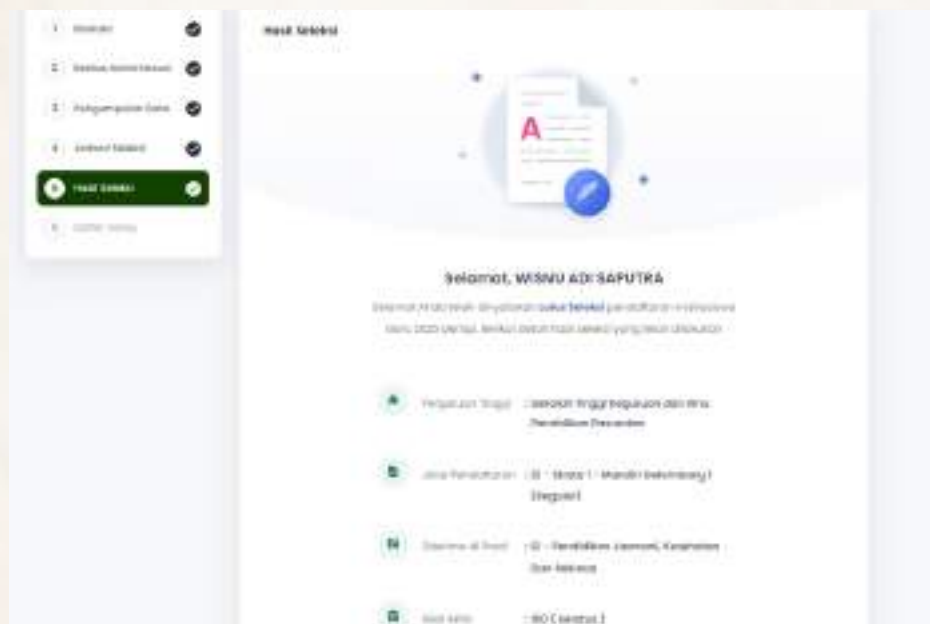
1 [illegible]

2 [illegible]

3 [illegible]

4 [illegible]

5 Hasil Seleksi

6 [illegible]

Hasil Seleksi

A

Selamat, WISNU ADI SAPUTRA

Selamat Anda telah dinyatakan Lulus Seleksi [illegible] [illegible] 2020 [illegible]. Berikut detail hasil seleksi yang telah dilakukan

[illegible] : Sekolah Tinggi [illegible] dan Ilmu Pendidikan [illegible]

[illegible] : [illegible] - Strata 1 - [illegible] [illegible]

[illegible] : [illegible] - Pendidikan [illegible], Kesehatan dan Rekreasi

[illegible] : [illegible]